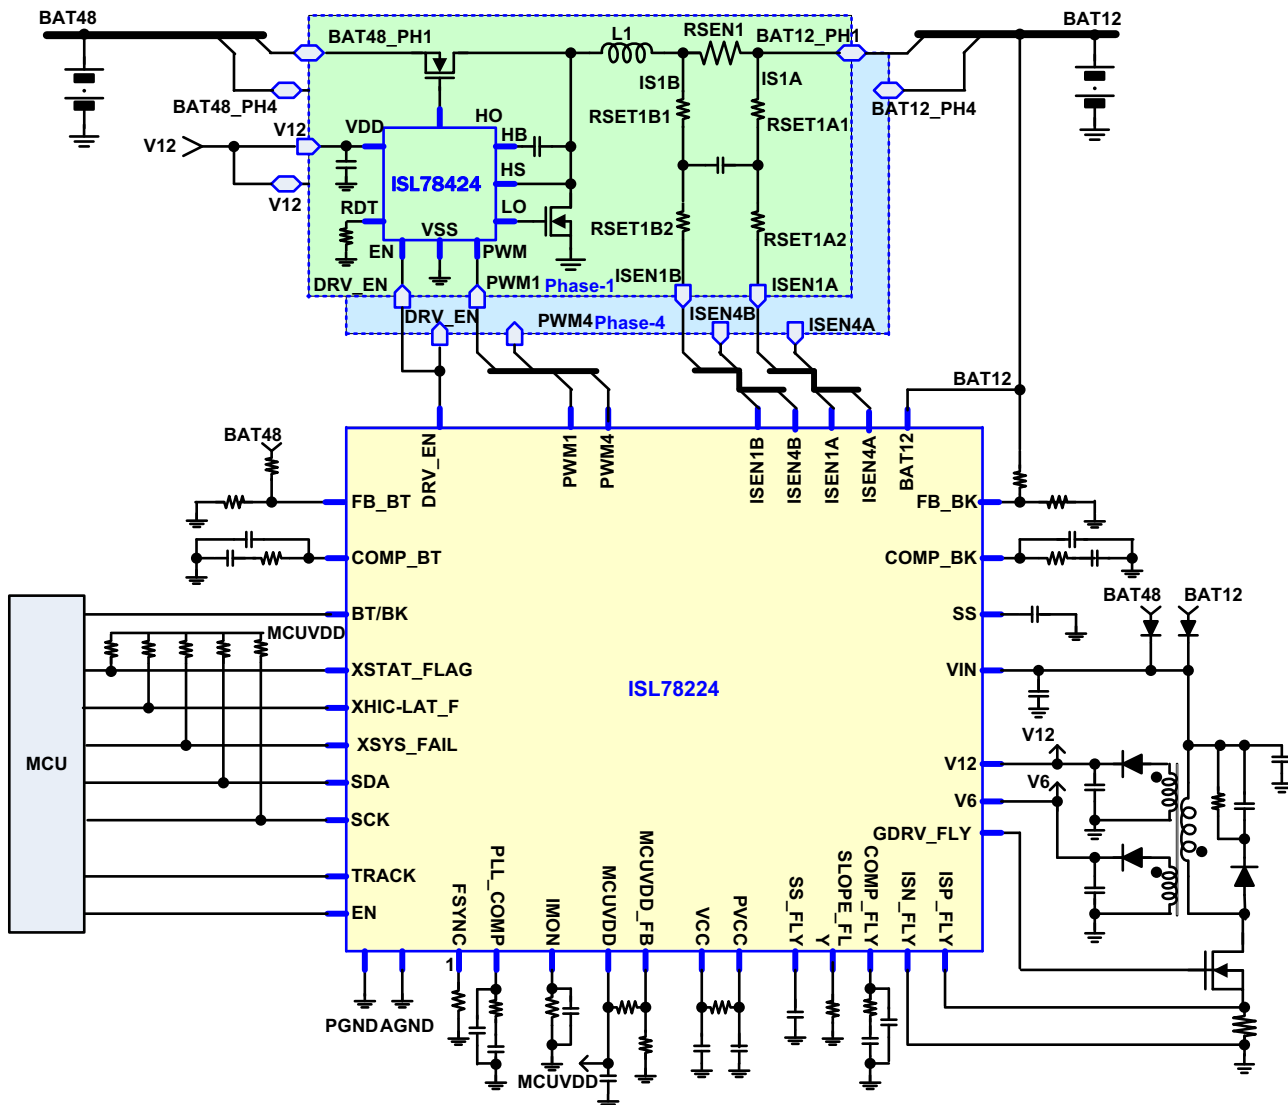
BAT48
BAT48_PH1
L1
RSEN1
BAT12_PH1
BAT12
BAT48_PH4
IS1B
IS1A
BAT12_PH4
HO
RSET1B1
RSET1A1
V12
VDD
HB
V12
ISL78424
HS
V12
RDT
LO
RSET1B2
RSET1A2
VSS
EN
PWM
DRV_EN
PWM1
Phase-1
ISEN1B
ISEN1A
DRV_EN
PWM4
Phase-4
ISEN4B
ISEN4A
BAT12
BAT48
DRV_EN
PWM1
PWM4
ISEN1B
ISEN4B
ISEN1A
ISEN4A
BAT12
FB_BT
FB_BK
COMP_BT
COMP_BK
BT/BK
SS
BAT48
BAT12
MCUVDD
XSTAT_FLAG
VIN
XHIC-LAT_F
ISL78224
XSYS_FAIL
MCU
SDA
V12
V12
V6
V6
SCK
GDRV_FLY
TRACK
EN
FSYNC
PLL_COMP
IMON
MCUVDD
MCUVDD_FB
VCC
PVCC
SS_FLY
SLOPE_FLY
COMP_FLY
ISN_FLY
ISP_FLY
1
PGND
AGND
MCUVDD